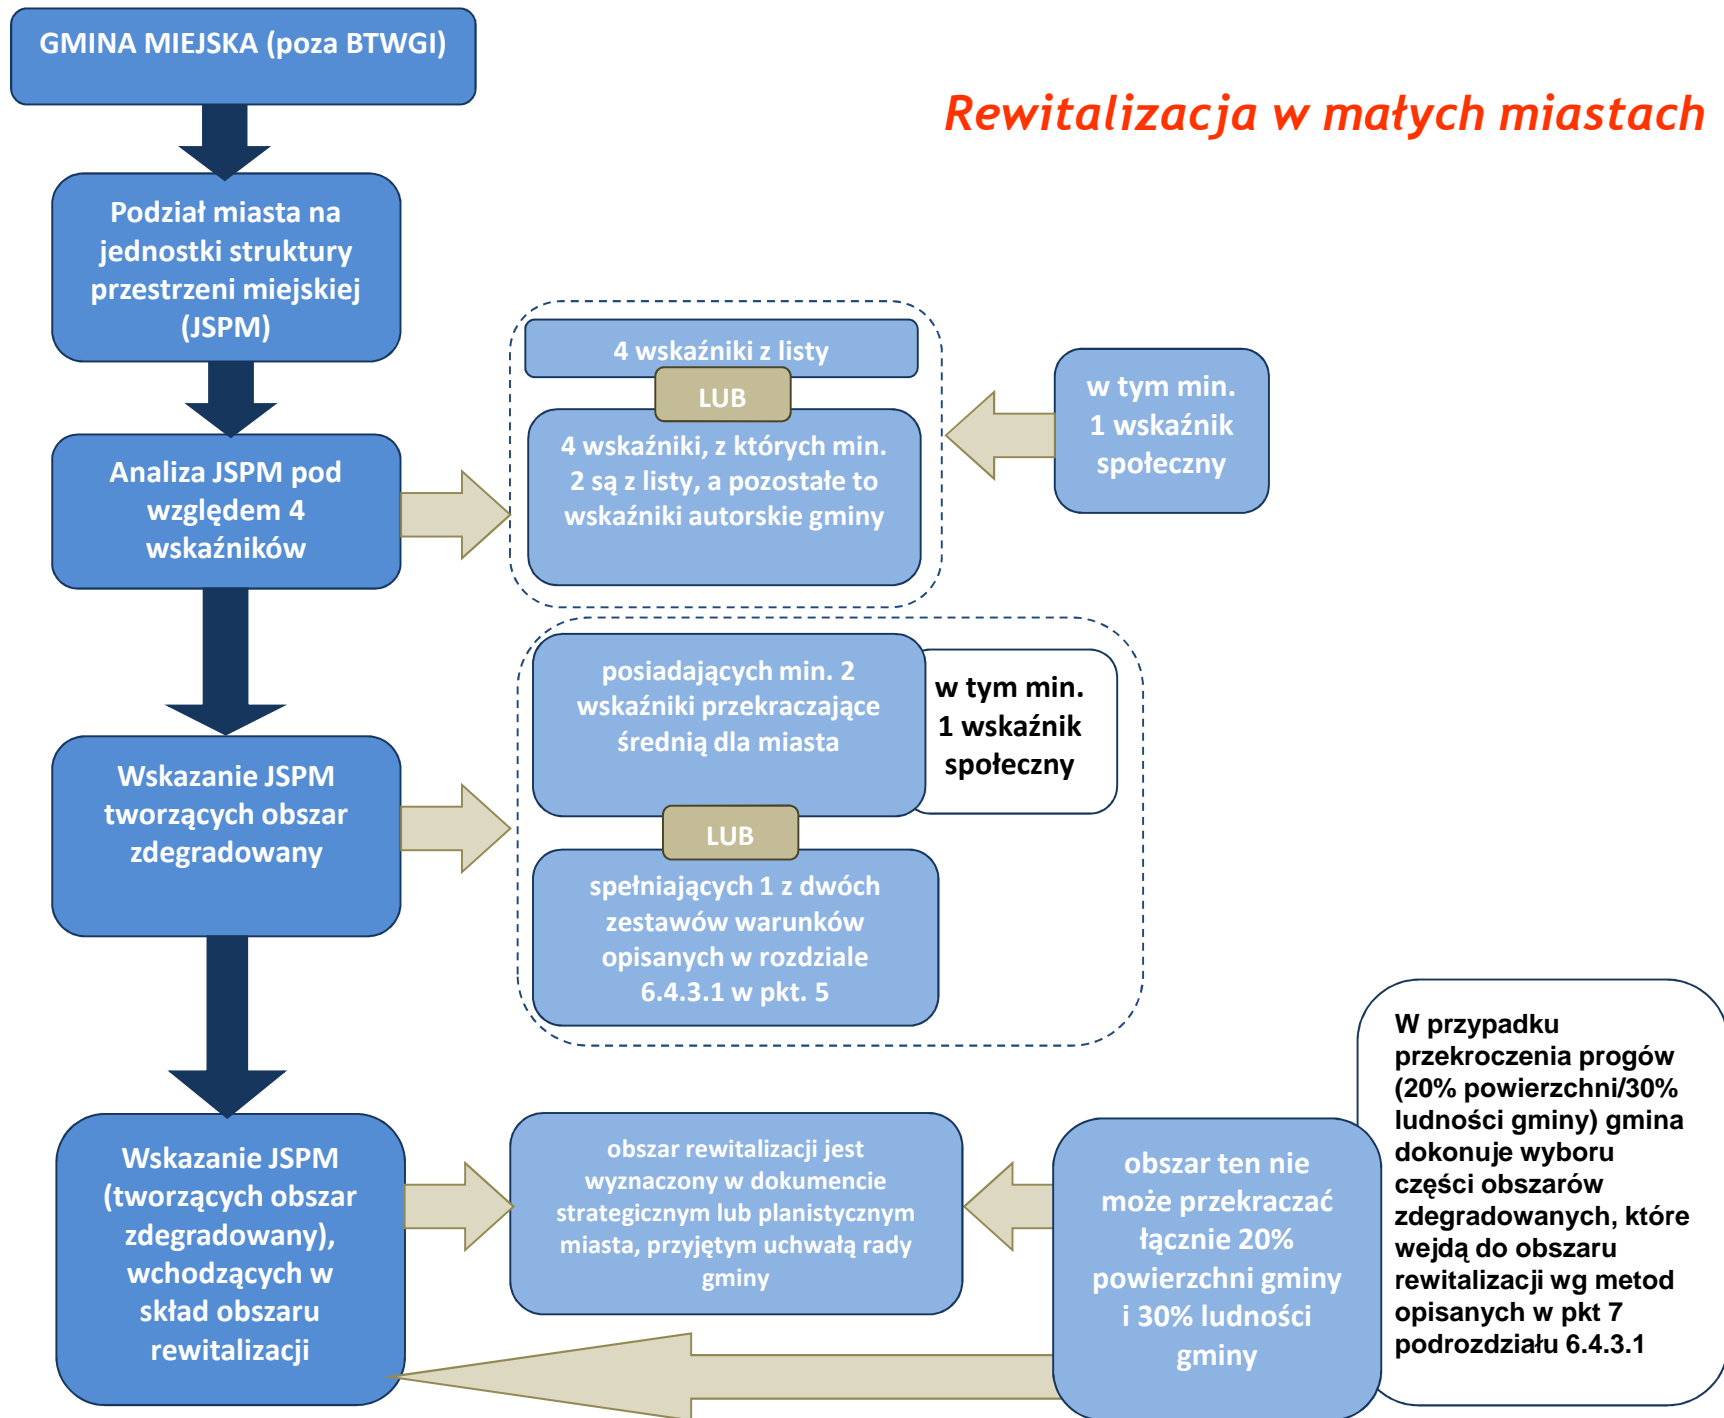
GMINA MIEJSKA (poza BTWGI)

Rewitalizacja w małych miastach

Podział miasta na jednostki struktury przestrzeni miejskiej (JSPM)

Analiza JSPM pod względem 4 wskaźników

4 wskaźniki z listy

LUB

4 wskaźniki, z których min. 2 są z listy, a pozostałe to wskaźniki autorskie gminy

w tym min. 1 wskaźnik społeczny

Wskazanie JSPM tworzących obszar zdegradowany

posiadających min. 2 wskaźniki przekraczające średnią dla miasta

w tym min. 1 wskaźnik społeczny

LUB

spełniających 1 z dwóch zestawów warunków opisanych w rozdziale 6.4.3.1 w pkt. 5

Wskazanie JSPM (tworzących obszar zdegradowany), wchodzących w skład obszaru rewitalizacji

obszar rewitalizacji jest wyznaczony w dokumencie strategicznym lub planistycznym miasta, przyjętym uchwałą rady gminy

obszar ten nie może przekraczać łącznie 20% powierzchni gminy i 30% ludności gminy

W przypadku przekroczenia progów (20% powierzchni/30% ludności gminy) gmina dokonuje wyboru części obszarów zdegradowanych, które wejdą do obszaru rewitalizacji wg metod opisanych w pkt 7 podrozdziału 6.4.3.1